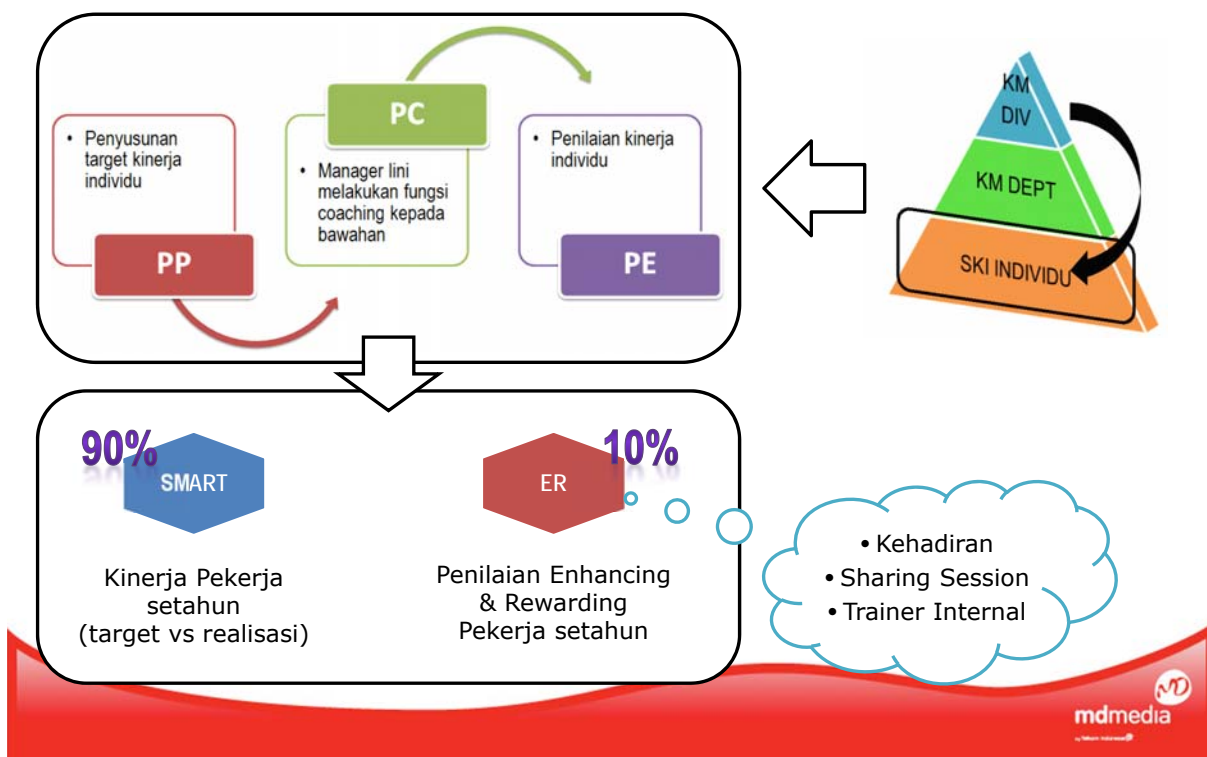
• Penyusunan target kinerja individu

PP

PC

• Manager lini melakukan fungsi coaching kepada bawahan

• Penilaian kinerja individu

PE

KM DIV

KM DEPT

SKI INDIVIDU

90%

SMART

Kinerja Pekerja setahun (target vs realisasi)

10%

ER

Penilaian Enhancing & Rewarding Pekerja setahun

• Kehadiran
• Sharing Session
• Trainer Internal

MD

mdmedia

by Telkom Indonesia